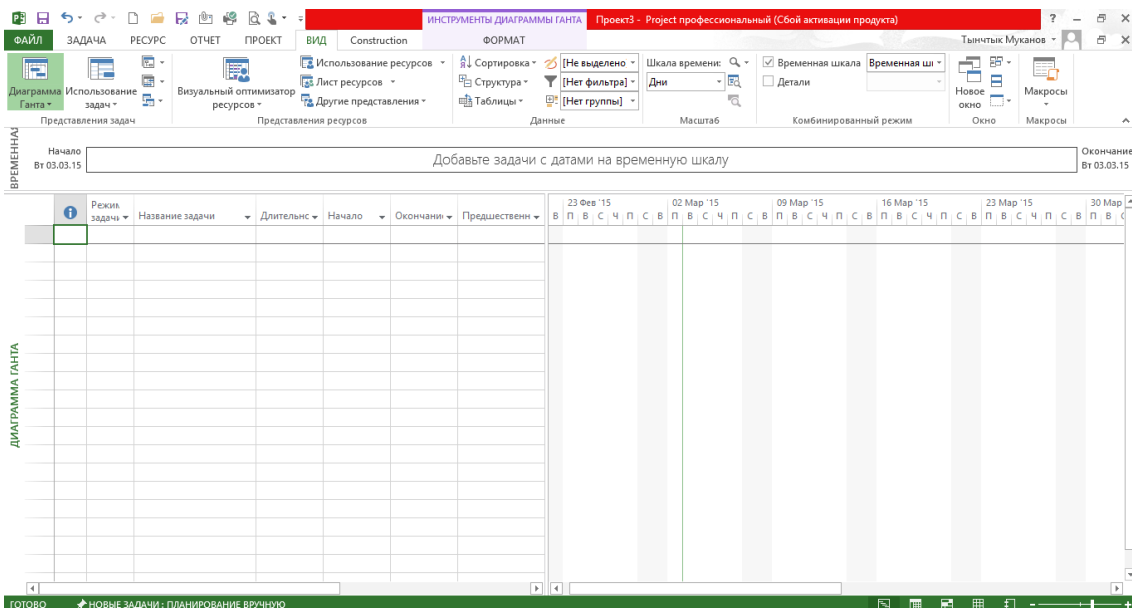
ИНСТРУМЕНТЫ ДИАГРАММЫ ГАНТА Проект3 - Project профессиональный (Сбой активации продукта) ? – ✕

ФАЙЛ ЗАДАЧА РЕСУРС ОТЧЕТ ПРОЕКТ ВИД Construction ФОРМАТ Тынчтык Муканов

Диаграмма Ганта Использование задач
Представления задач

Визуальный оптимизатор ресурсов
Использование ресурсов
Лист ресурсов
Другие представления
Представления ресурсов

Сортировка
Структура
Таблицы
[Не выделено
[Нет фильтра]
[Нет группы]
Данные

Шкала времени:
Дни
Масштаб

Временная шкала
Временная шк
Детали
Комбинированный режим

Новое окно
Окно

Макросы
Макросы

ВРЕМЕННАЯ
Начало Вт 03.03.15
Добавьте задачи с датами на временную шкалу
Окончание Вт 03.03.15

| | Режим задачи | Название задачи | Длительность | Начало | Окончание | Предшественн |
|---|---|---|---|---|---|---|

23 Фев '15 02 Мар '15 09 Мар '15 16 Мар '15 23 Мар '15 30 Мар
В П В С Ч П С В П В С Ч П С В П В С Ч П С В П В С Ч П С В П В С Ч П С В П В С

ДИАГРАММА ГАНТА

ГОТОВО НОВЫЕ ЗАДАЧИ : ПЛАНИРОВАНИЕ ВРУЧНУЮ